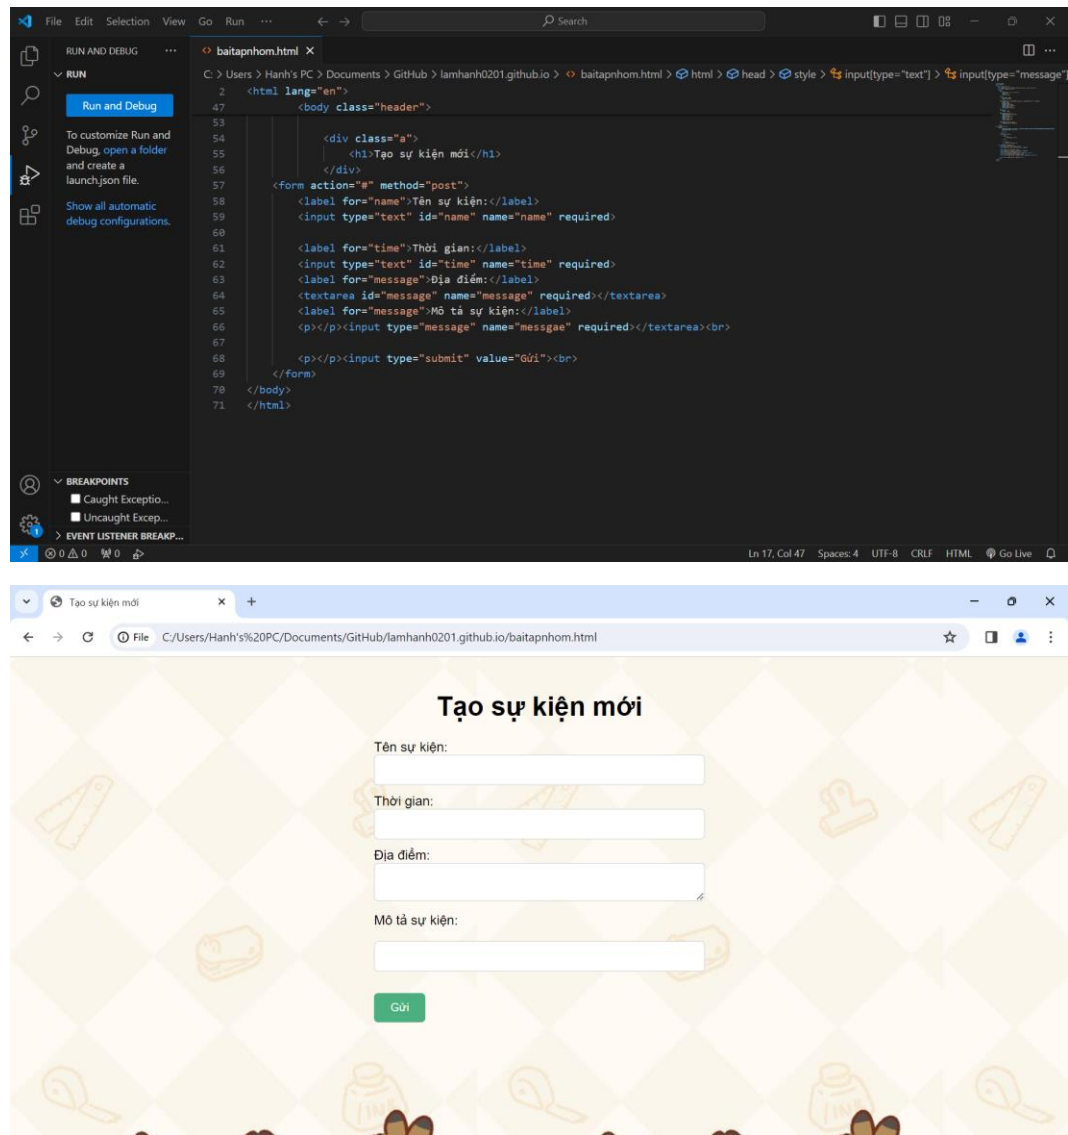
File Edit Selection View Go Run ··· ← → Search

RUN AND DEBUG ···
∨ RUN
Run and Debug
To customize Run and Debug, open a folder and create a launch.json file.
Show all automatic debug configurations.

baitapnhom.html ×

C: > Users > Hanh's PC > Documents > GitHub > lamhanh0201.github.io > baitapnhom.html > html > head > style > input[type="text"] > input[type="message"]

2 <html lang="en">
47 <body class="header">
53
54 <div class="a">
55 <h1>Tạo sự kiện mới</h1>
56 </div>
57 <form action="#" method="post">
58 <label for="name">Tên sự kiện:</label>
59 <input type="text" id="name" name="name" required>
60
61 <label for="time">Thời gian:</label>
62 <input type="text" id="time" name="time" required>
63 <label for="message">Địa điểm:</label>
64 <textarea id="message" name="message" required></textarea>
65 <label for="message">Mô tả sự kiện:</label>
66 <p></p><input type="message" name="messgae" required></textarea><br>
67
68 <p></p><input type="submit" value="Gửi"><br>
69 </form>
70 </body>
71 </html>

∨ BREAKPOINTS
Caught Exceptio...
Uncaught Excep...
> EVENT LISTENER BREAKP...

⊗ 0 ⚠ 0 ₩0
Ln 17, Col 47 Spaces: 4 UTF-8 CRLF HTML Go Live

Tạo sự kiện mới ×
File C:/Users/Hanh's%20PC/Documents/GitHub/lamhanh0201.github.io/baitapnhom.html

Tạo sự kiện mới
Tên sự kiện:
Thời gian:
Địa điểm:
Mô tả sự kiện:
Gửi